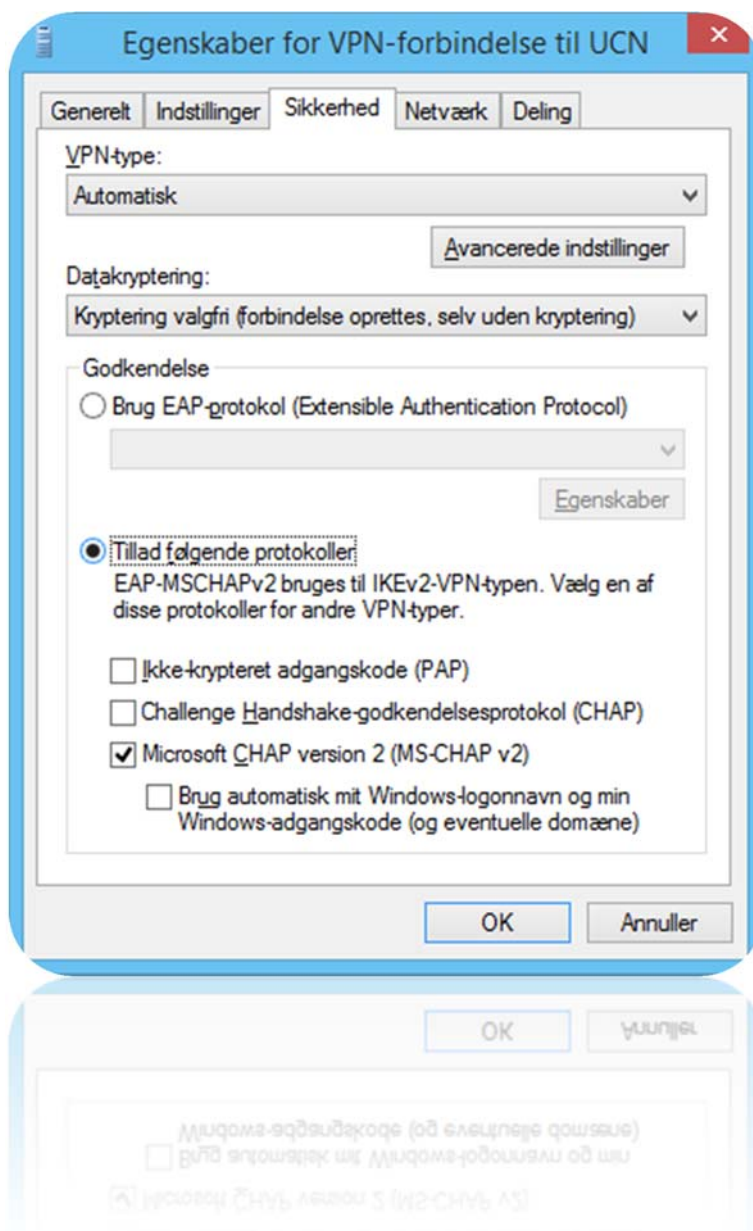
Egenskaber for VPN-forbindelse til UCN

Generelt | Indstillinger | Sikkerhed | Netværk | Deling

VPN-type:

Automatisk

Avancerede indstillinger

Datakryptering:

Kryptering valgfri (forbindelse oprettes, selv uden kryptering)

Godkendelse

Brug EAP-protokol (Extensible Authentication Protocol)

Egenskaber

Tillad følgende protokoller

EAP-MSCHAPv2 bruges til IKEv2-VPN-typen. Vælg en af disse protokoller for andre VPN-typer.

Ikke-krypteret adgangskode (PAP)

Challenge Handshake-godkendelsesprotokol (CHAP)

Microsoft CHAP version 2 (MS-CHAP v2)

Brug automatisk mit Windows-logonnavn og min Windows-adgangskode (og eventuelle domæne)

OK

Annuller